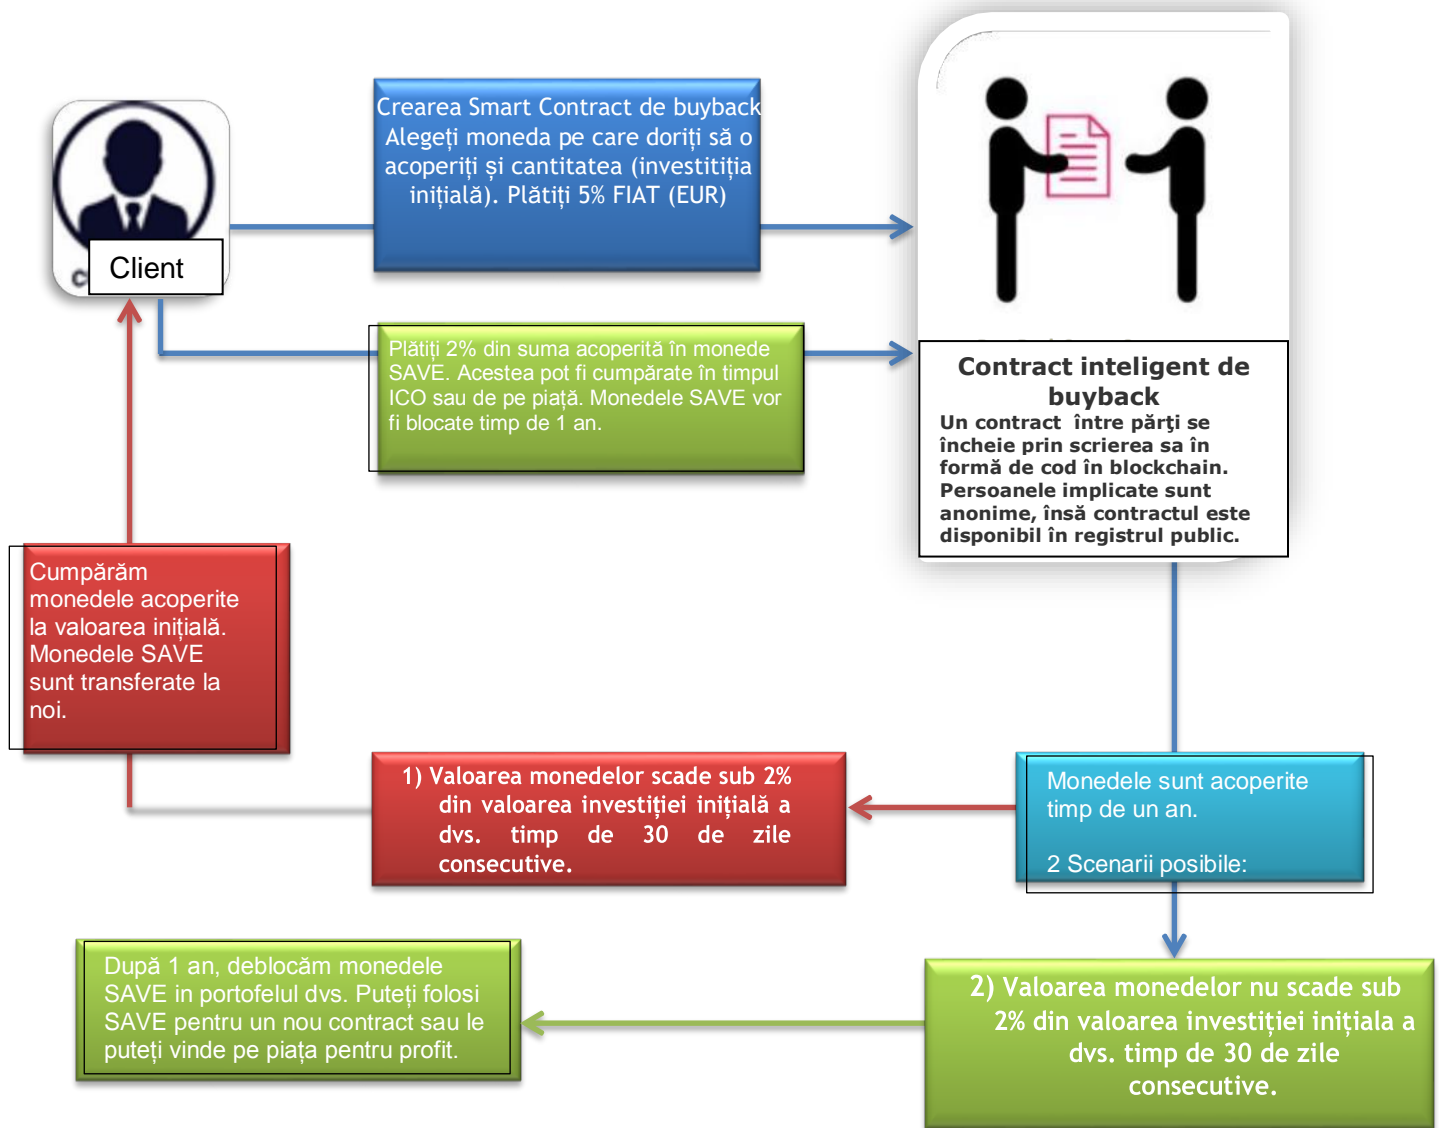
Client

Crearea Smart Contract de buyback Alegeți moneda pe care doriți să o acoperiți și cantitatea (investitiția inițială). Plătiți 5% FIAT (EUR)

Plătiți 2% din suma acoperită în monede SAVE. Acestea pot fi cumpărate în timpul ICO sau de pe piață. Monedele SAVE vor fi blocate timp de 1 an.

Contract inteligent de buyback
Un contract între părţi se încheie prin scrierea sa în formă de cod în blockchain. Persoanele implicate sunt anonime, însă contractul este disponibil în registrul public.

Cumpărăm monedele acoperite la valoarea inițială. Monedele SAVE sunt transferate la noi.

1) Valoarea monedelor scade sub 2% din valoarea investiției inițială a dvs. timp de 30 de zile consecutive.

Monedele sunt acoperite timp de un an.

2 Scenarii posibile:

După 1 an, deblocăm monedele SAVE in portofelul dvs. Puteți folosi SAVE pentru un nou contract sau le puteți vinde pe piața pentru profit.

2) Valoarea monedelor nu scade sub 2% din valoarea investiției inițiala a dvs. timp de 30 de zile consecutive.